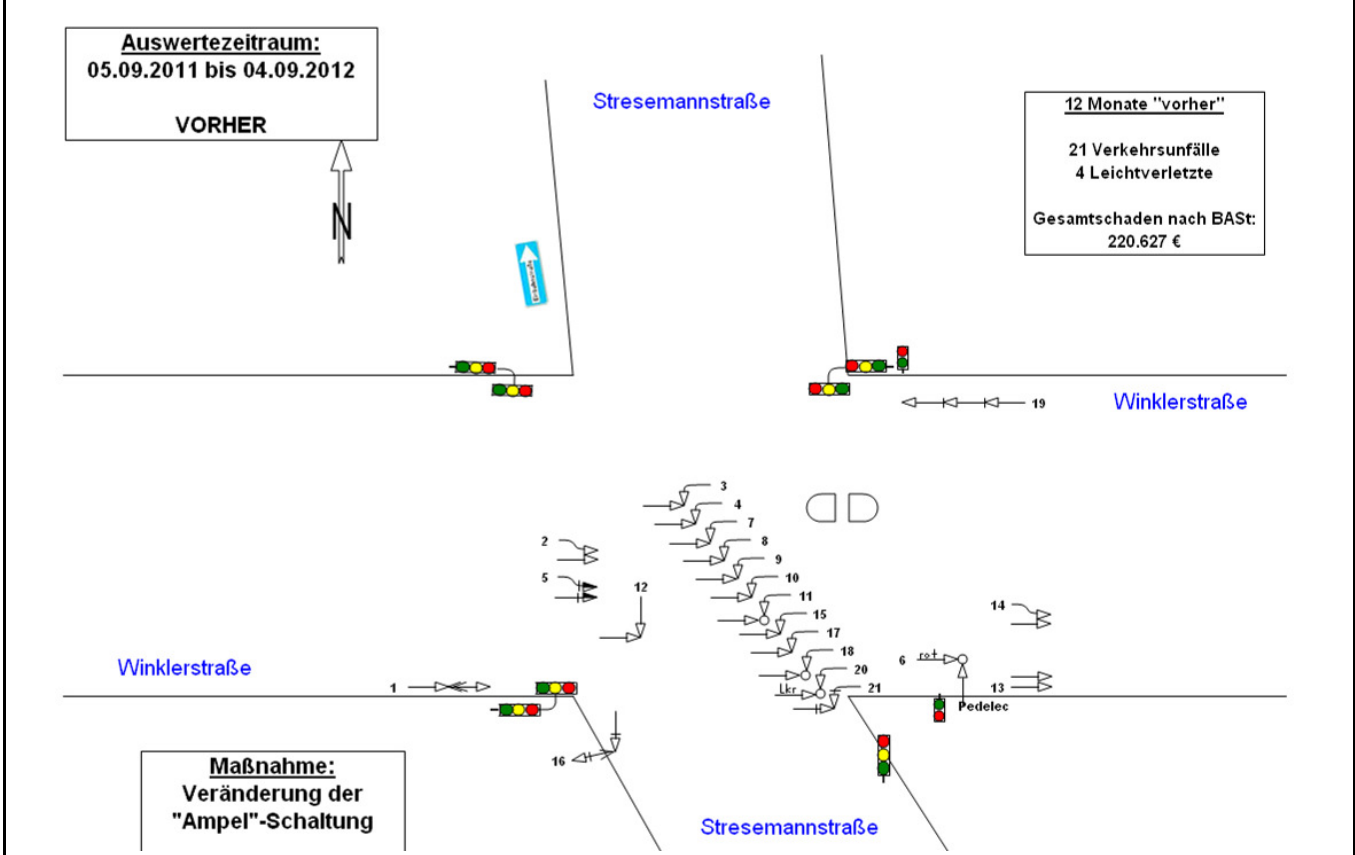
Auswertezeitraum:
05.09.2011 bis 04.09.2012

VORHER

N

Stresemannstraße

12 Monate "vorher"

21 Verkehrsunfälle
4 Leichtverletzte

Gesamtschaden nach BASt:
220.627 €

Winklerstraße

19

3
4
7
8
9
10
11
15
17
18
20
21
2
5
12
14
6
rot
13
Lkr
Pedelec
1
16

Winklerstraße

Maßnahme:
Veränderung der
"Ampel"-Schaltung

Stresemannstraße